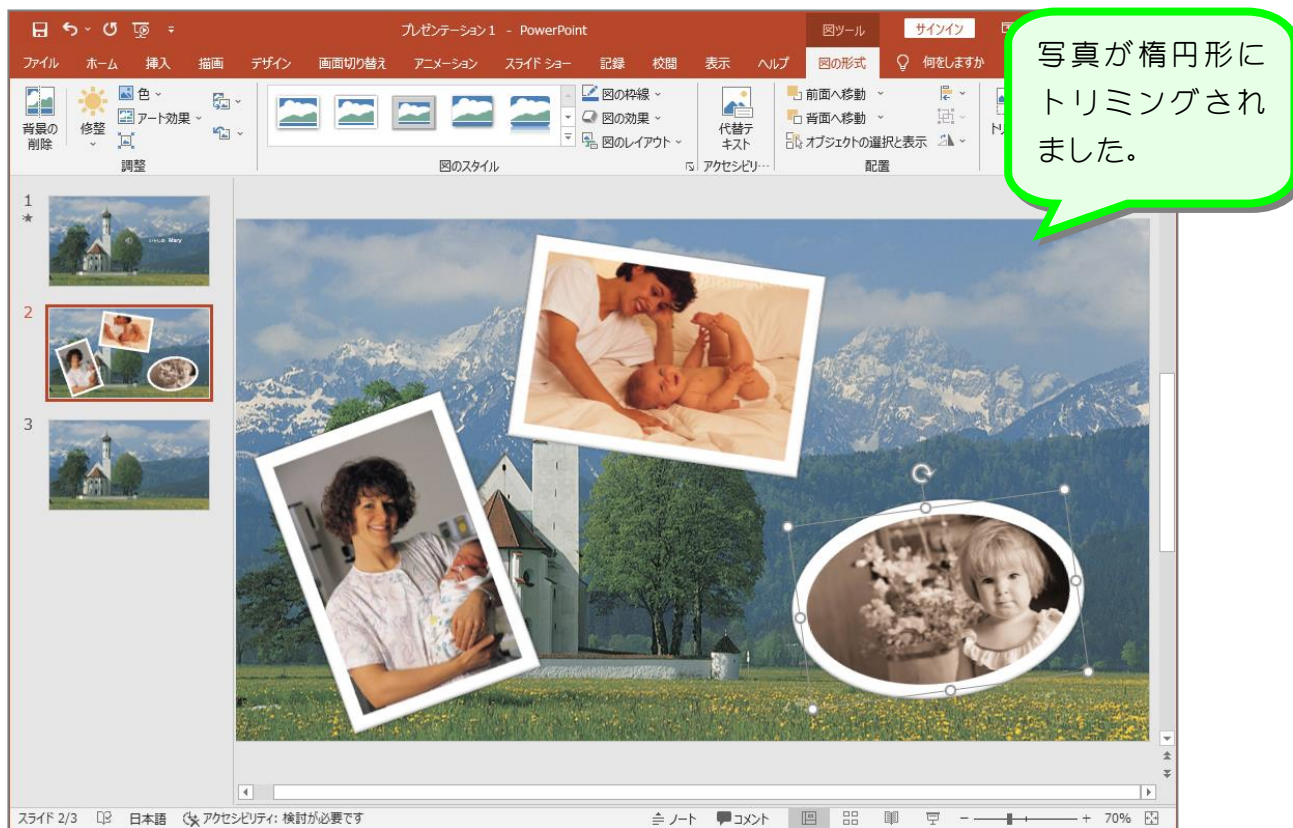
プレゼンテーション1 - PowerPoint
図ツール
サインイン
ファイル ホーム 挿入 描画 デザイン 画面切り替え アニメーション スライド ショー 記録 校閲 表示 ヘルプ 図の形式 何をしますか
背景の削除
修整
色
アート効果
調整
図のスタイル
図の枠線
図の効果
図のレイアウト
代替テキスト
アクセシビリ…
前面へ移動
背面へ移動
オブジェクトの選択と表示
配置
トリ
写真が楕円形にトリミングされました。
1
2
3
スライド 2/3 日本語 アクセシビリティ: 検討が必要です ノート コメント 70%